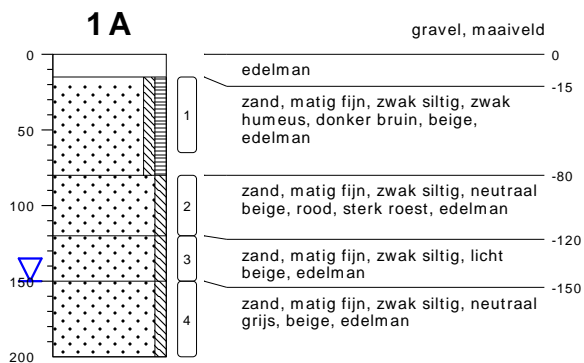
1 A

gravel, maaiveld

0
50
100
150
200

1
2
3
4

0
edelman
-15
zand, matig fijn, zwak siltig, zwak humeus, donker bruin, beige, edelman
-80
zand, matig fijn, zwak siltig, neutraal beige, rood, sterk roest, edelman
-120
zand, matig fijn, zwak siltig, licht beige, edelman
-150
zand, matig fijn, zwak siltig, neutraal grijs, beige, edelman